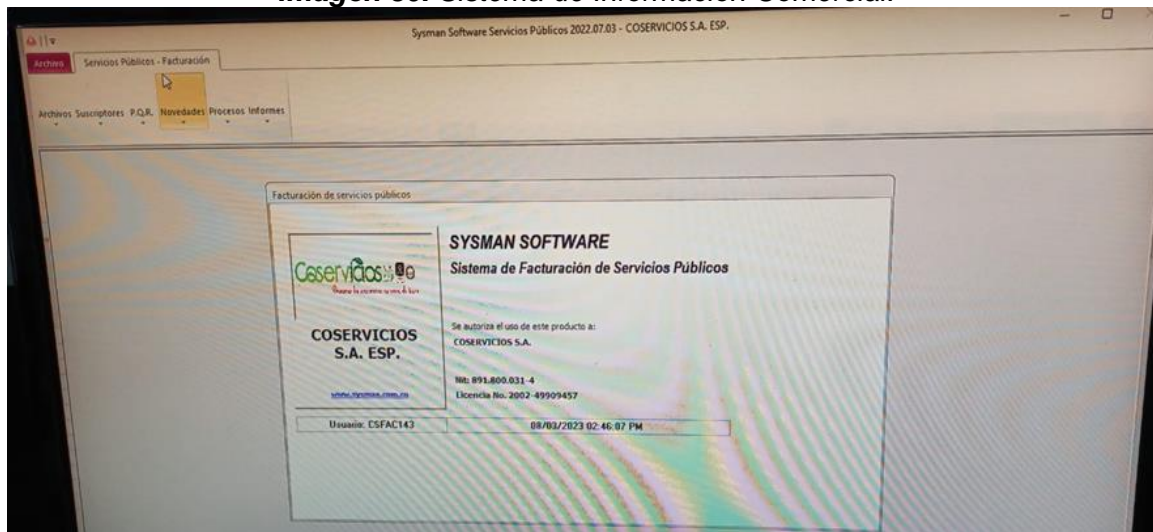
Imagen 33. Sistema de Información Comercial.

Sysman Software Servicios Públicos 2022.07.03 - COSERVICIOS S.A. ESP.

Archivo
Servicios Públicos - Facturación

Archivos Suscriptores P.Q.R. Novedades Procesos Informes

Facturación de servicios públicos

Coservicios
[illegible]

COSERVICIOS
S.A. ESP.

www.sysman.com.co

SYSMAN SOFTWARE
Sistema de Facturación de Servicios Públicos

Se autoriza el uso de este producto a:
COSERVICIOS S.A.

Nit: 891.800.031-4
Licencia No. 2002-49909457

Usuario: CSFAC143
08/03/2023 02:46:07 PM